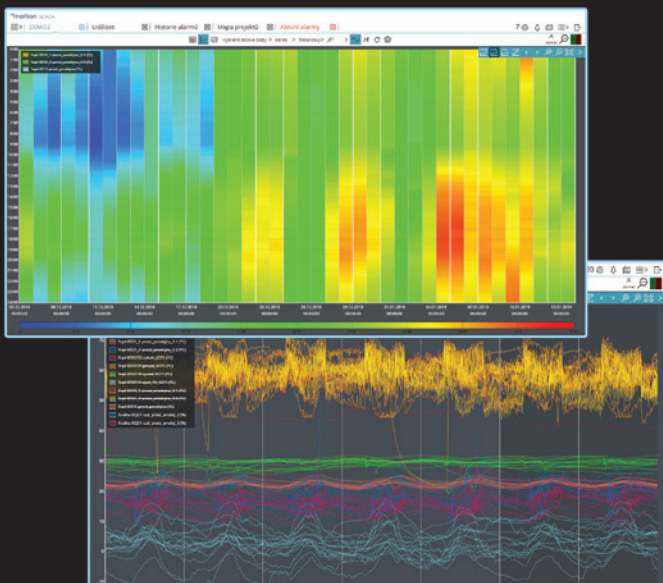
Inotion SCADA

DEMO2 | Události | Historie alarmů | Mapa projektů | Aktivní alarmy

Topení BT01_1 průměr_prostorů (°C)
Topení BT02_1 průměr_prostorů (°C)
Topení BT03_1 průměr_prostorů (°C)

08.12.2018
11.12.2018
14.12.2018
17.12.2018
20.12.2018
23.12.2018
26.12.2018
29.12.2018
01.01.2019
04.01.2019
07.01.2019
10.01.2019
13.01.2019

00:00:00

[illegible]

30
25
20
15
10
5
0